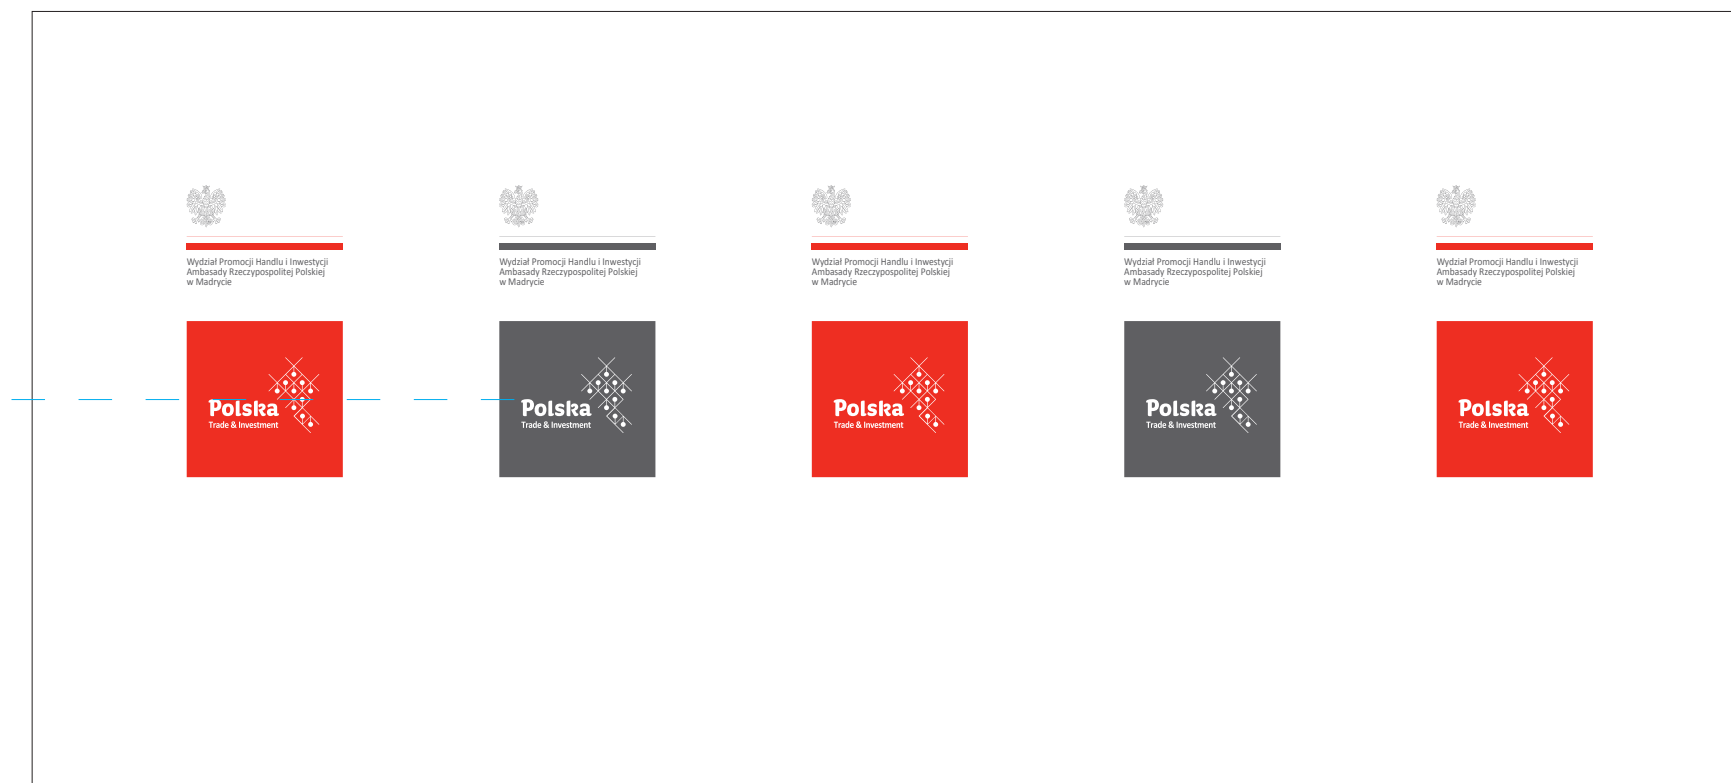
Wydział Promocji Handlu i Inwestycji
Ambasady Rzeczypospolitej Polskiej
w Madrycie

Polska
Trade & Investment

Wydział Promocji Handlu i Inwestycji
Ambasady Rzeczypospolitej Polskiej
w Madrycie

Polska
Trade & Investment

Wydział Promocji Handlu i Inwestycji
Ambasady Rzeczypospolitej Polskiej
w Madrycie

Polska
Trade & Investment

Wydział Promocji Handlu i Inwestycji
Ambasady Rzeczypospolitej Polskiej
w Madrycie

Polska
Trade & Investment

Wydział Promocji Handlu i Inwestycji
Ambasady Rzeczypospolitej Polskiej
w Madrycie

Polska
Trade & Investment